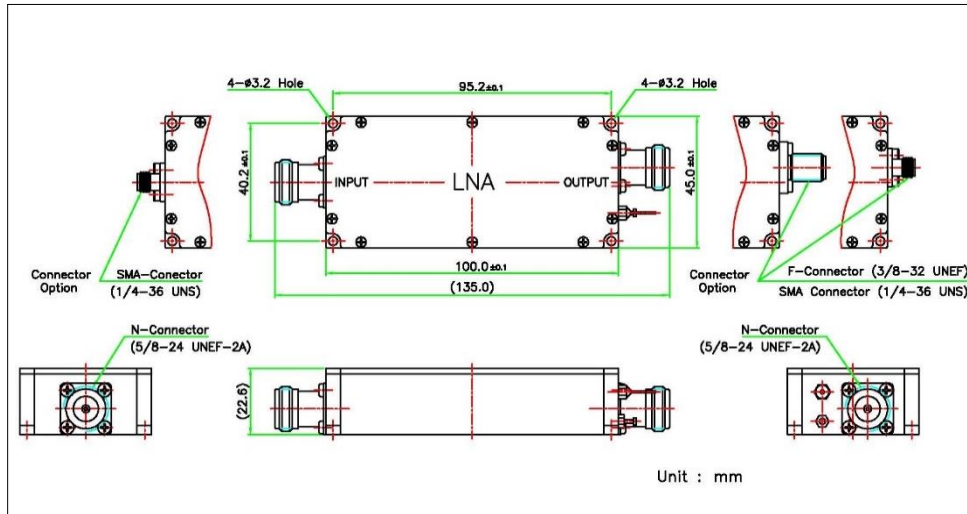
4-ø3.2 Hole

95.2±0.1

4-ø3.2 Hole

40.2±0.1

INPUT

LNA

OUTPUT

45.0±0.1

100.0±0.1

(135.0)

Connector Option

SMA-Conector (1/4-36 UNS)

Connector Option

F-Connector (3/8-32 UNEF)

SMA Connector (1/4-36 UNS)

N-Connector (5/8-24 UNEF-2A)

(22.6)

N-Connector (5/8-24 UNEF-2A)

Unit : mm